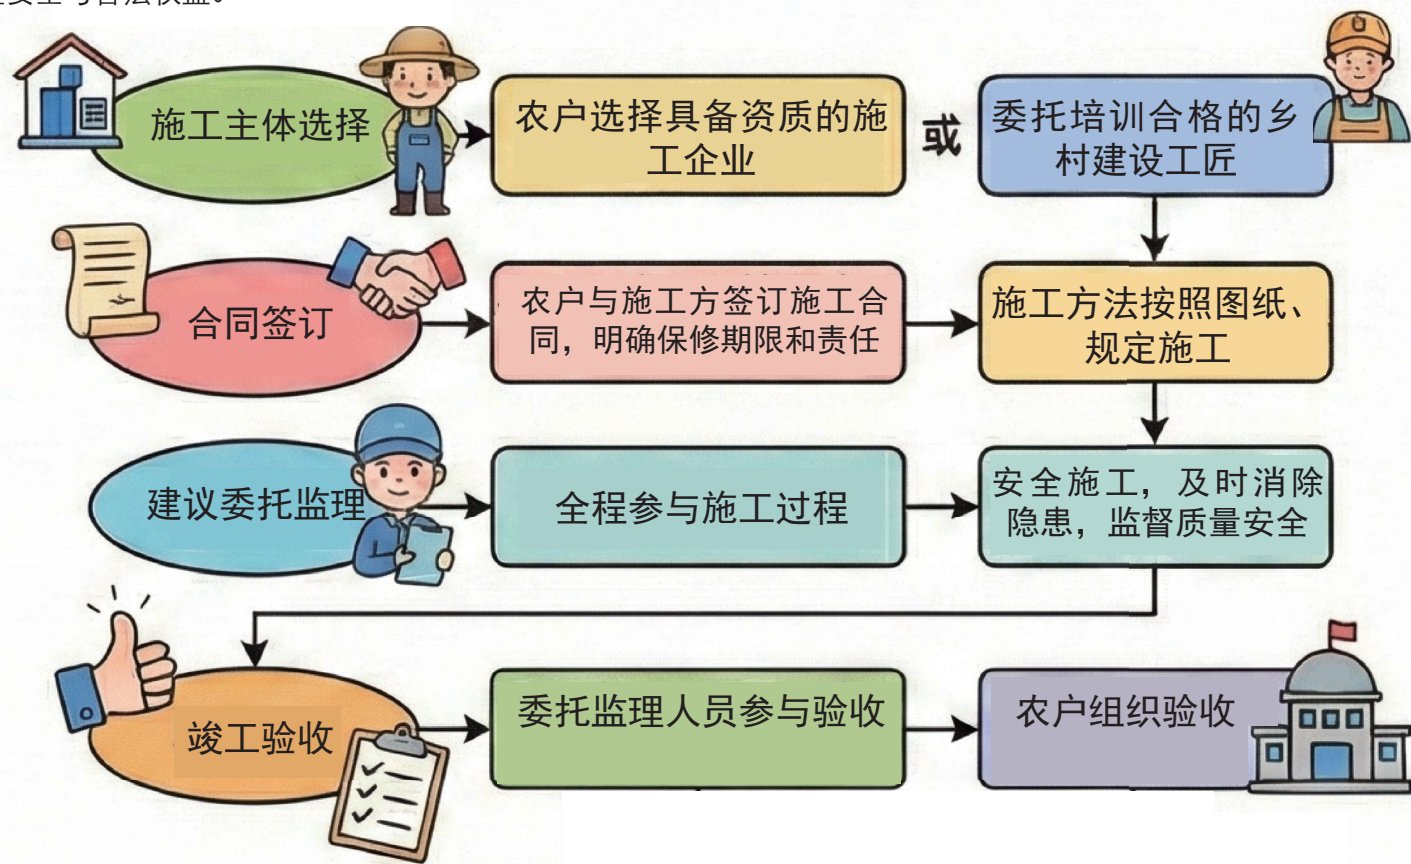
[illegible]

施工主体选择

农户选择具备资质的施工企业

或

委托培训合格的乡村建设工匠

合同签订

农户与施工方签订施工合同，明确保修期限和责任

施工方法按照图纸、规定施工

建议委托监理

全程参与施工过程

安全施工，及时消除隐患，监督质量安全

竣工验收

委托监理人员参与验收

农户组织验收